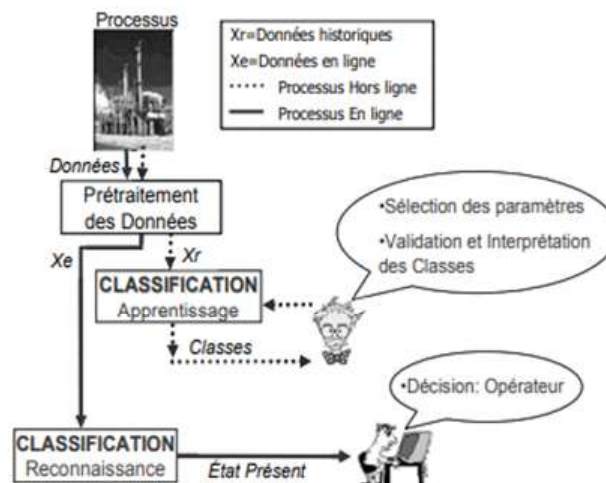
Processus

Xr=Données historiques
Xe=Données en ligne
Processus Hors ligne
Processus En ligne

Données

Prétraitement des Données

Xe

Xr

CLASSIFICATION
Apprentissage

•Sélection des paramètres
•Validation et Interprétation des Classes

Classes

•Décision: Opérateur

CLASSIFICATION
Reconnaissance

État Présent